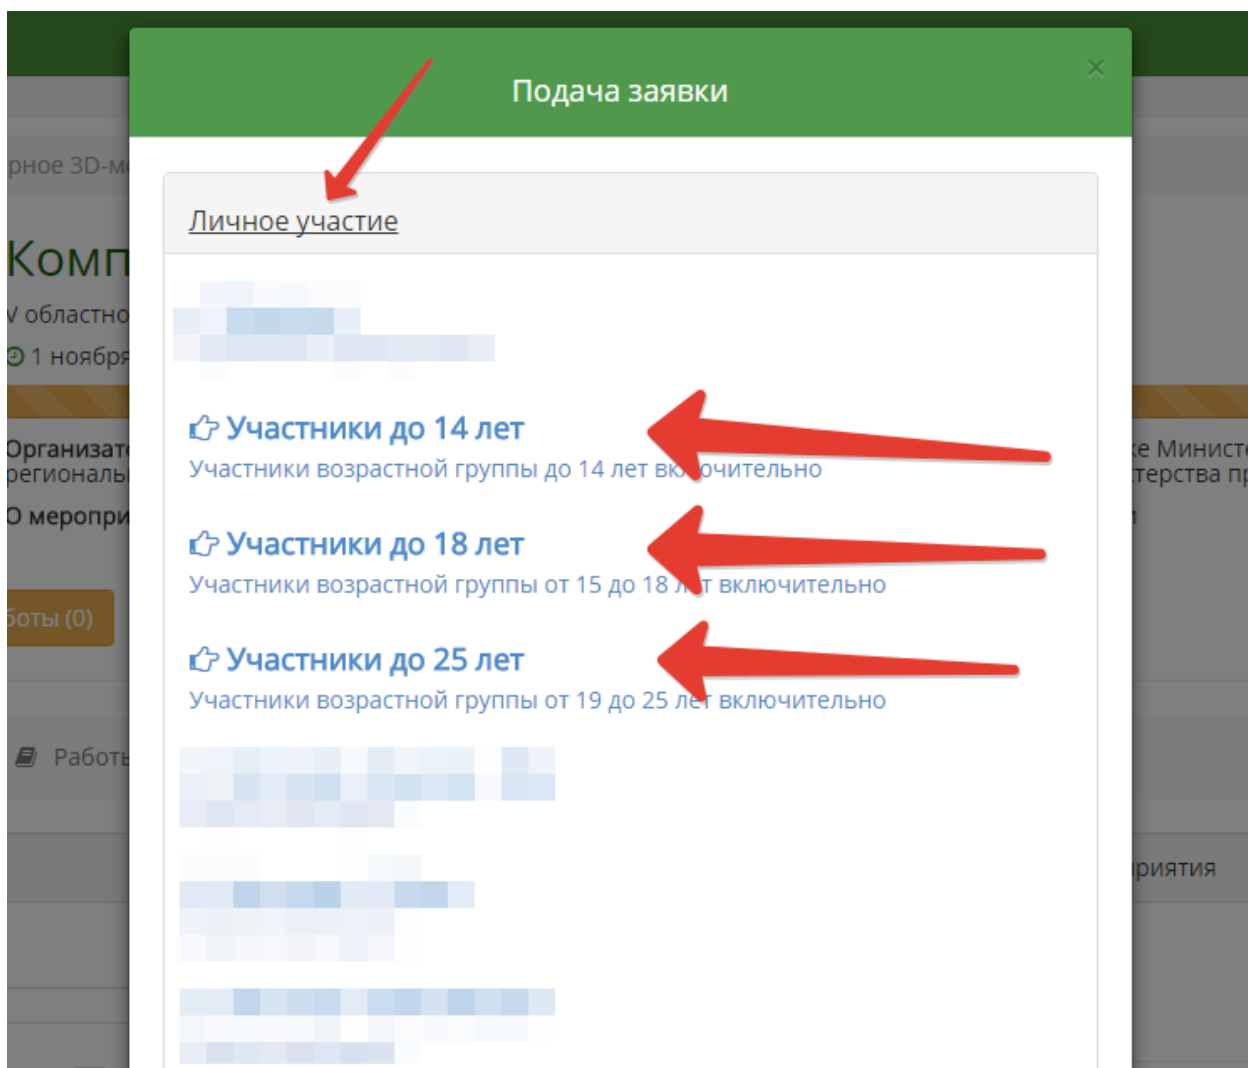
Подача заявки

×

Личное участие

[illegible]

Участники до 14 лет
Участники возрастной группы до 14 лет вк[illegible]очительно

Участники до 18 лет
Участники возрастной группы от 15 до 18 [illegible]т включительно

Участники до 25 лет
Участники возрастной группы от 19 до 25 ле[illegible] включительно

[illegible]

рное 3D-м
Комп
V областно
1 ноябр
Организат
региональ
О меропри
боты (0)
Работ
е Министе
терства пр
риятия